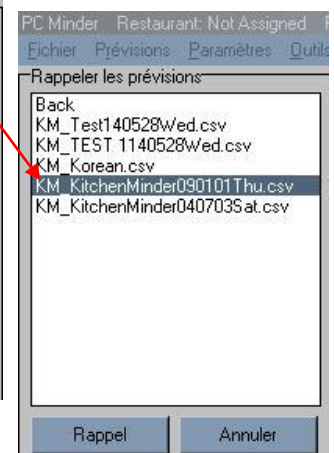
PC Minder Restaurant: Not Assigned

Fichier Prévisions Paramètres Outils

Rappeler les prévisions

Back
KM_Test140528Wed.csv
KM_TEST 1140528Wed.csv
KM_Korean.csv
KM_KitchenMinder090101Thu.csv
KM_KitchenMinder040703Sat.csv

Rappel Annuler